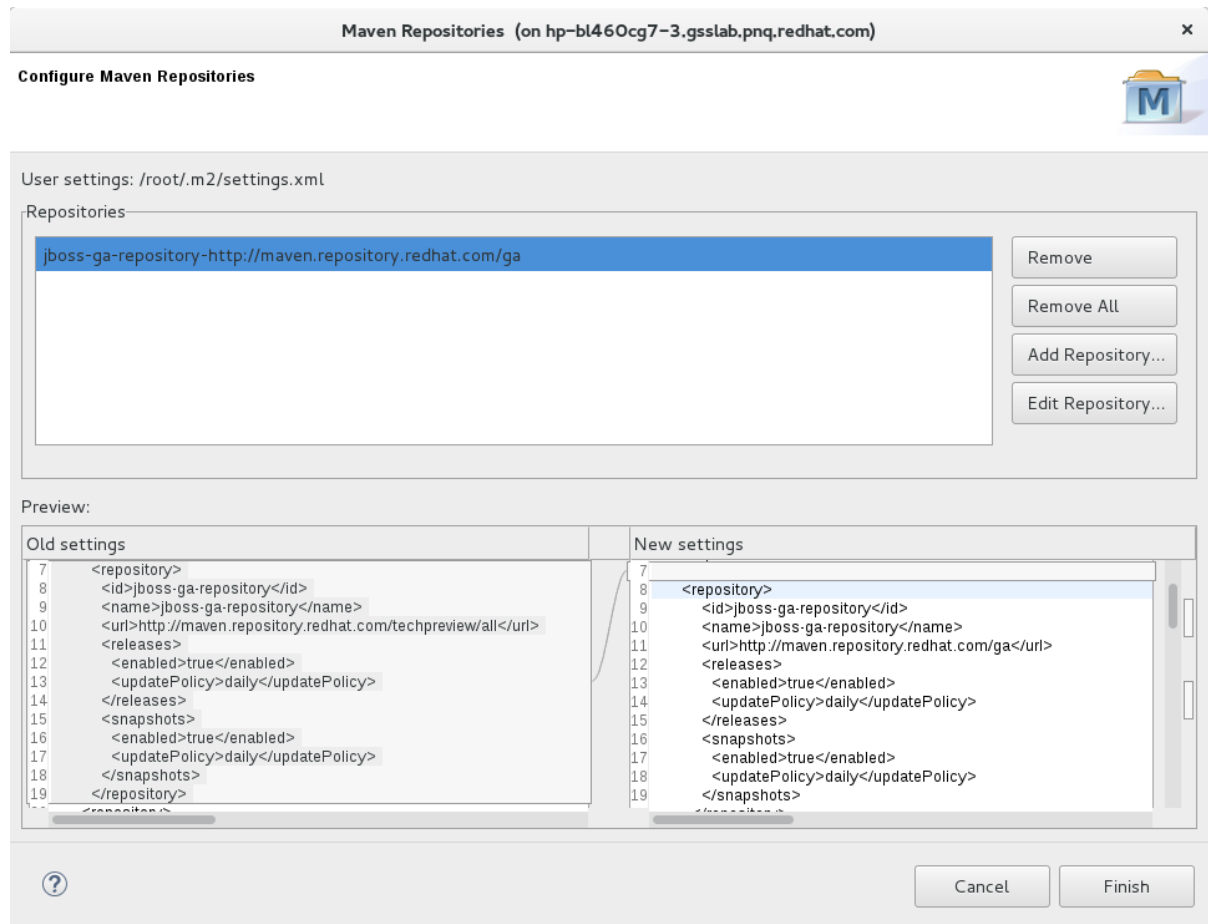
Maven Repositories (on hp-bl460cg7-3.gsslab.pnq.redhat.com)

×

Configure Maven Repositories

M

User settings: /root/.m2/settings.xml

Repositories

jboss-ga-repository-http://maven.repository.redhat.com/ga

Remove

Remove All

Add Repository...

Edit Repository...

Preview:

Old settings

7 <repository>
8 <id>jboss-ga-repository</id>
9 <name>jboss-ga-repository</name>
10 <url>http://maven.repository.redhat.com/techpreview/all</url>
11 <releases>
12 <enabled>true</enabled>
13 <updatePolicy>daily</updatePolicy>
14 </releases>
15 <snapshots>
16 <enabled>true</enabled>
17 <updatePolicy>daily</updatePolicy>
18 </snapshots>
19 </repository>

New settings

7
8 <repository>
9 <id>jboss-ga-repository</id>
10 <name>jboss-ga-repository</name>
11 <url>http://maven.repository.redhat.com/ga</url>
12 <releases>
13 <enabled>true</enabled>
14 <updatePolicy>daily</updatePolicy>
15 </releases>
16 <snapshots>
17 <enabled>true</enabled>
18 <updatePolicy>daily</updatePolicy>
19 </snapshots>

?

Cancel

Finish